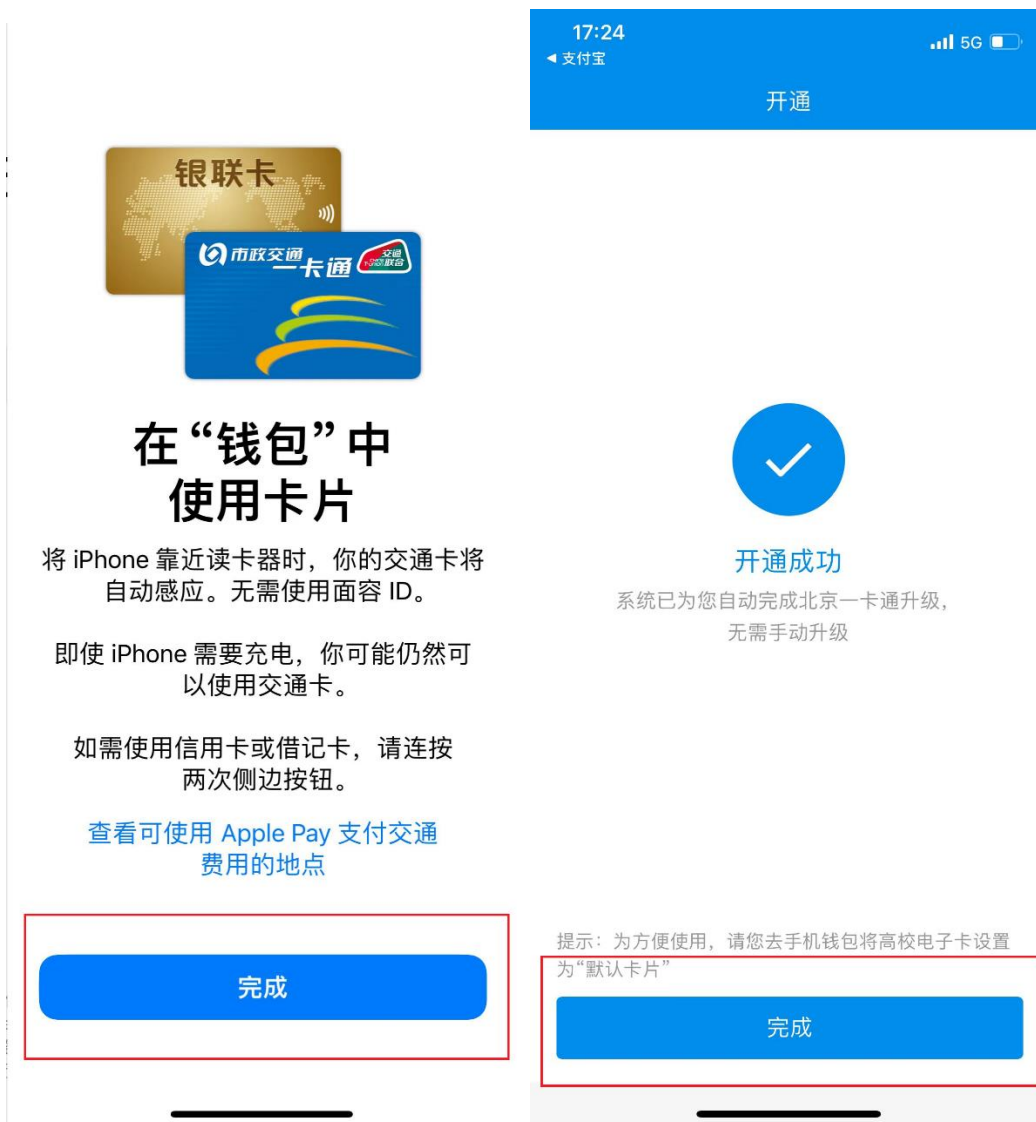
银联卡

市政交通一卡通

交通联合

在“钱包”中使用卡片

将 iPhone 靠近读卡器时，你的交通卡将自动感应。无需使用面容 ID。

即使 iPhone 需要充电，你可能仍然可以使用交通卡。

如需使用信用卡或借记卡，请连按两次侧边按钮。

查看可使用 Apple Pay 支付交通费用的地点

完成

17:24

◀ 支付宝

5G

开通

开通成功

系统已为您自动完成北京一卡通升级，无需手动升级

提示：为方便使用，请您去手机钱包将高校电子卡设置为“默认卡片”

完成